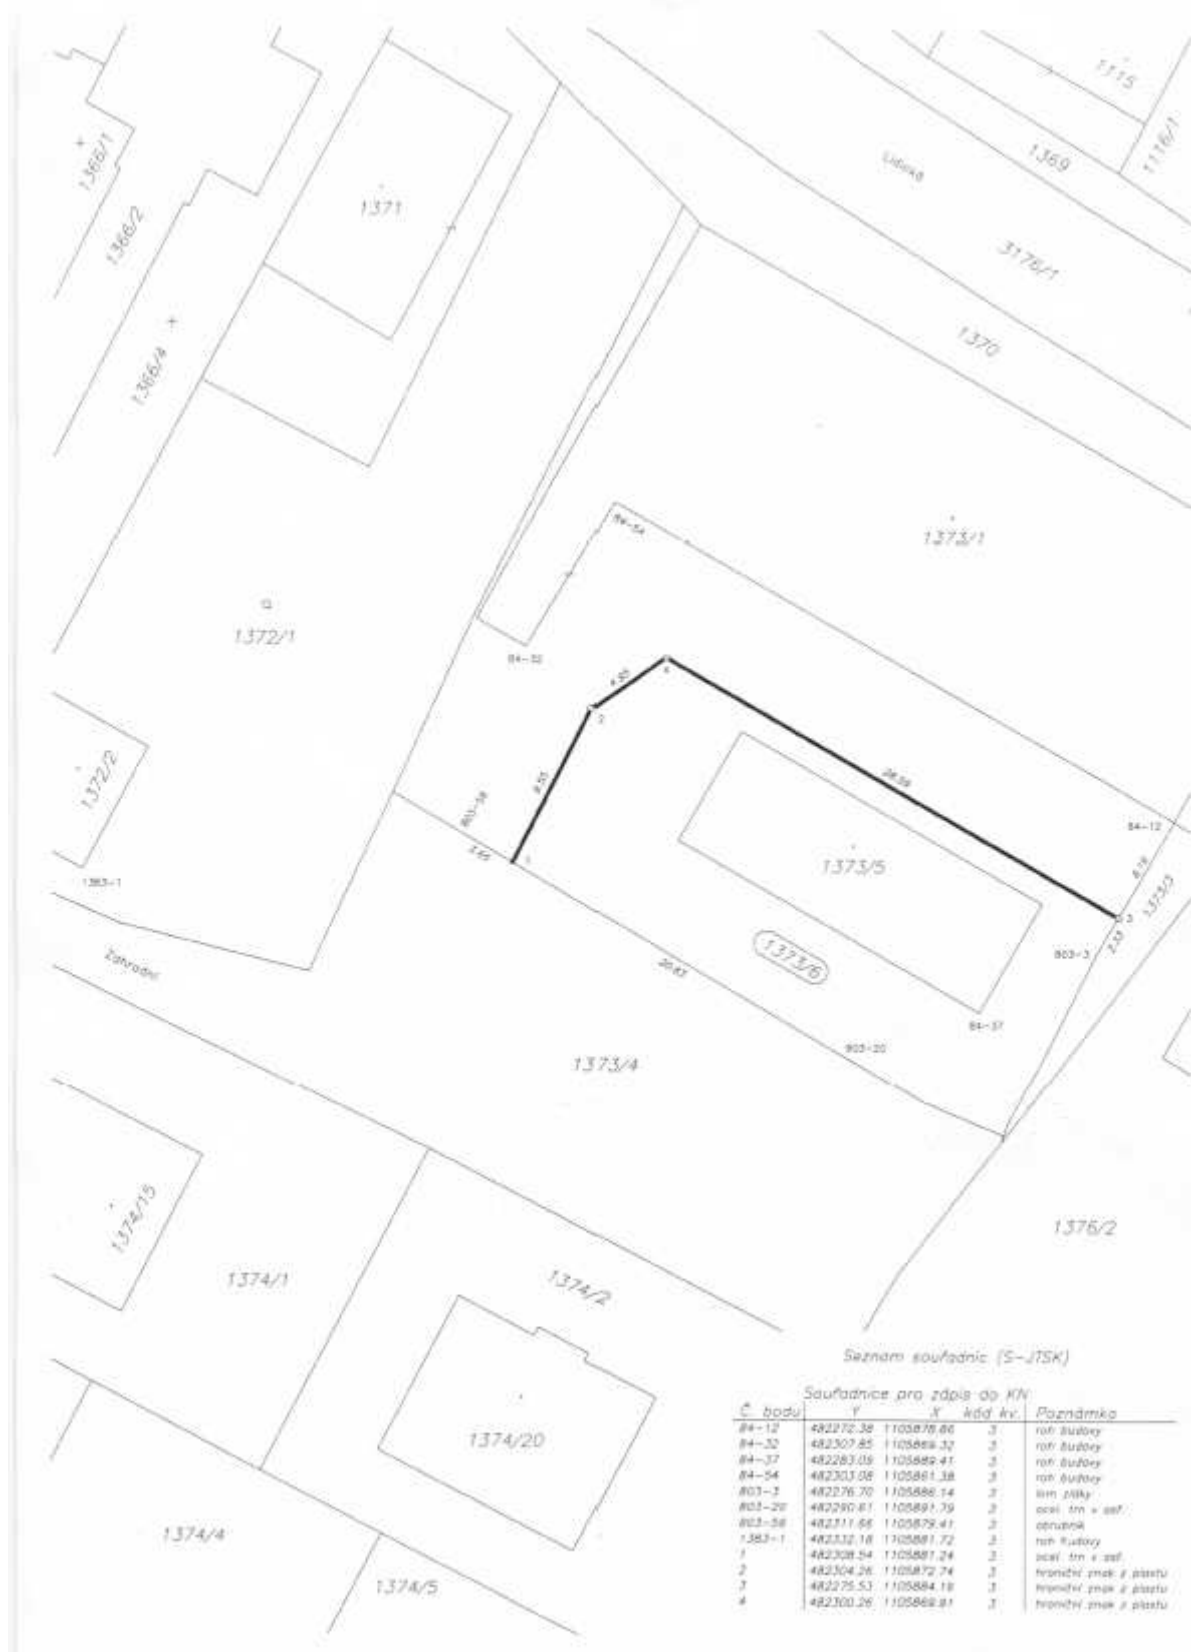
1115
1116/1
1369
Luční
3176/1
1370
1366/1
1366/2
1371
1366/4
1373/1
84-54
1372/1
84-32
4.50
4
2
28.59
8.55
803-56
84-12
1372/2
3.65
1
1373/5
6.19
1373/3
1383-1
3
2.15
Zahradní
1373/6
20.83
803-3
84-37
803-20
1373/4
1374/15
1376/2
1374/1
1374/2
1374/20
1374/4
1374/5

Seznam souřadnic (S-JTSK)

Souřadnice pro zápis do KN

| Č. bodu | Y | X | kód kv. | Poznámka |
|---|---|---|---|---|
| 84-12 | 482272.38 | 1105878.86 | 3 | roh budovy |
| 84-32 | 482307.85 | 1105869.32 | 3 | roh budovy |
| 84-37 | 482283.09 | 1105889.41 | 3 | roh budovy |
| 84-54 | 482303.08 | 1105861.38 | 3 | roh budovy |
| 803-3 | 482276.70 | 1105886.14 | 3 | kim plotu |
| 803-20 | 482290.61 | 1105891.79 | 3 | ocel. trn v asf. |
| 803-56 | 482311.66 | 1105879.41 | 3 | obrubník |
| 1383-1 | 482332.18 | 1105881.72 | 3 | roh budovy |
| 1 | 482308.54 | 1105881.24 | 3 | ocel. trn v asf. |
| 2 | 482304.26 | 1105872.74 | 3 | hraniční znak z plastu |
| 3 | 482275.53 | 1105884.19 | 3 | hraniční znak z plastu |
| 4 | 482300.26 | 1105869.81 | 3 | hraniční znak z plastu |